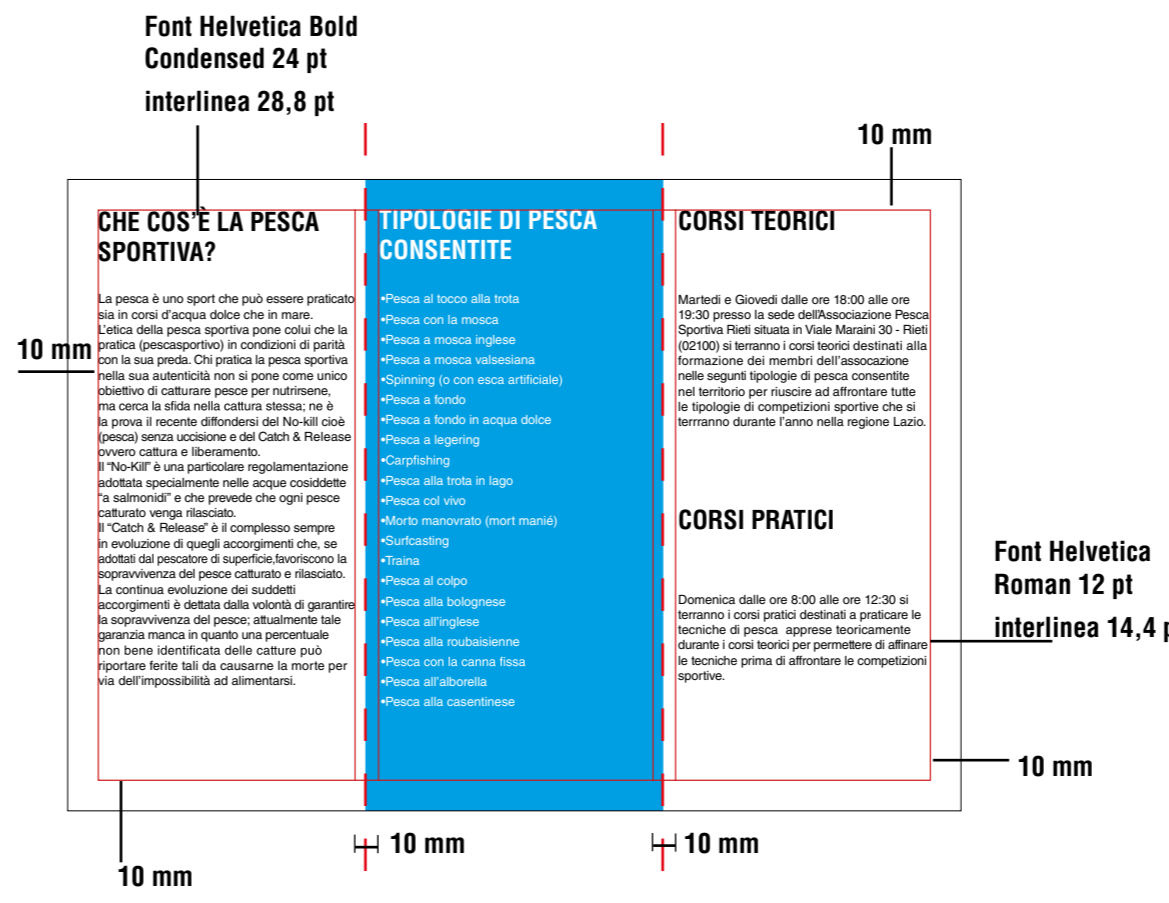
Font Helvetica Bold Condensed 24 pt

interlinea 28,8 pt

10 mm

CHE COS'È LA PESCA SPORTIVA?

La pesca è uno sport che può essere praticato sia in corsi d'acqua dolce che in mare.
L'etica della pesca sportiva pone colui che la pratica (pescasportivo) in condizioni di parità con la sua preda. Chi pratica la pesca sportiva nella sua autenticità non si pone come unico obiettivo di catturare pesce per nutrirsene, ma cerca la sfida nella cattura stessa; ne è la prova il recente diffondersi del No-kill cioè (pesca) senza uccisione e del Catch & Release ovvero cattura e liberamento.
Il "No-Kill" è una particolare regolamentazione adottata specialmente nelle acque cosiddette "a salmonidi" e che prevede che ogni pesce catturato venga rilasciato.
Il "Catch & Release" è il complesso sempre in evoluzione di quegli accorgimenti che, se adottati dal pescatore di superficie,favoriscono la sopravvivenza del pesce catturato e rilasciato. La continua evoluzione dei suddetti accorgimenti è dettata dalla volontà di garantire la sopravvivenza del pesce; attualmente tale garanzia manca in quanto una percentuale non bene identificata delle catture può riportare ferite tali da causarne la morte per via dell'impossibilità ad alimentarsi.

10 mm

TIPOLOGIE DI PESCA CONSENTITE

•Pesca al tocco alla trota
•Pesca con la mosca
•Pesca a mosca inglese
•Pesca a mosca valsesiana
•Spinning (o con esca artificiale)
•Pesca a fondo
•Pesca a fondo in acqua dolce
•Pesca a legering
•Carpfishing
•Pesca alla trota in lago
•Pesca col vivo
•Morto manovrato (mort manié)
•Surfcasting
•Traina
•Pesca al colpo
•Pesca alla bolognese
•Pesca all'inglese
•Pesca alla roubaisienne
•Pesca con la canna fissa
•Pesca all'alborella
•Pesca alla casentinese

CORSI TEORICI

Martedi e Giovedi dalle ore 18:00 alle ore 19:30 presso la sede dell'Associazione Pesca Sportiva Rieti situata in Viale Maraini 30 - Rieti (02100) si terranno i corsi teorici destinati alla formazione dei membri dell'assocazione nelle segunti tipologie di pesca consentite nel territorio per riuscire ad affrontare tutte le tipologie di competizioni sportive che si terrranno durante l'anno nella regione Lazio.

CORSI PRATICI

Domenica dalle ore 8:00 alle ore 12:30 si terranno i corsi pratici destinati a praticare le tecniche di pesca apprese teoricamente durante i corsi teorici per permettere di affinare le tecniche prima di affrontare le competizioni sportive.

10 mm

Font Helvetica Roman 12 pt

interlinea 14,4 p

10 mm

10 mm

10 mm

10 mm